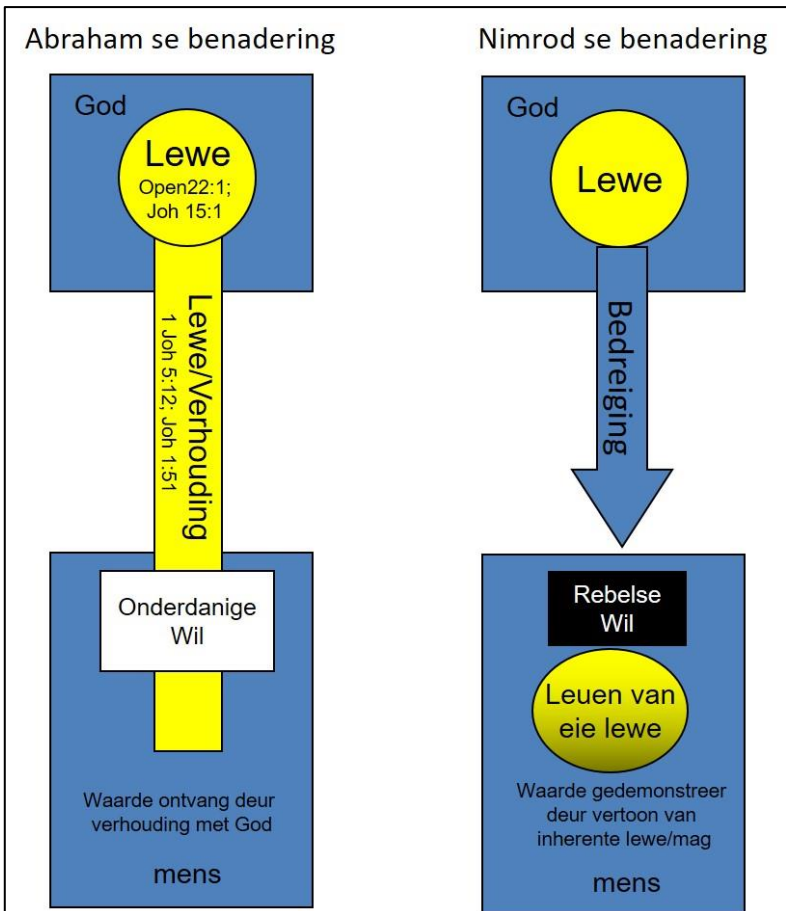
Abraham se benadering

God

Lewe
Open22:1;
Joh 15:1

Lewe/Verhouding
1 Joh 5:12; Joh 1:51

Onderdanige
Wil

Waarde ontvang deur verhouding met God

mens

Nimrod se benadering

God

Lewe

Bedreiging

Rebelse
Wil

Leuen van eie lewe

Waarde gedemonstreer deur vertoon van inherente lewe/mag

mens